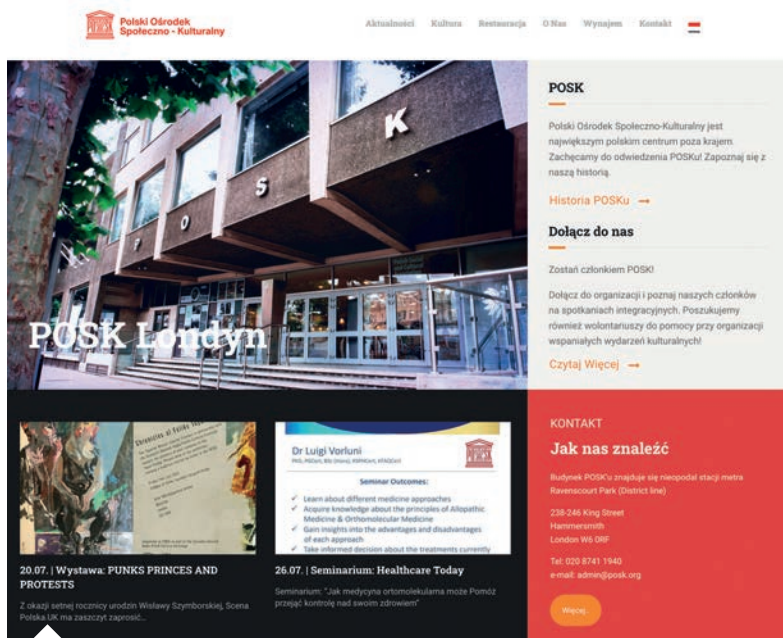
Polski Ośrodek Społeczno - Kulturalny

Aktualności Kultura Restauracja O Nas Wynajem Kontakt

P O S K

POSK Londyn

POSK

Polski Ośrodek Społeczno-Kulturalny jest największym polskim centrum poza krajem. Zachęcamy do odwiedzenia POSKu! Zapoznaj się z naszą historią.

Historia POSKu →

Dołącz do nas

Zostań członkiem POSK!

Dołącz do organizacji i poznaj naszych członków na spotkaniach integracyjnych. Poszukujemy również wolontariuszy do pomocy przy organizacji wspaniałych wydarzeń kulturalnych!

Czytaj Więcej →

Dr Luigi Vorluni

Seminar Outcomes:

Learn about different medicine approaches
Acquire knowledge about the principles of Allopathic Medicine & Orthomolecular Medicine
Gain insights into the advantages and disadvantages of each approach
Take informed decision about the treatments currently

20.07. | Wystawa: PUNKS PRINCES AND PROTESTS

Z okazji setnej rocznicy urodzin Wisławy Szymborskiej, Scena Polska UK ma zaszczyt zaprosić...

26.07. | Seminarium: Healthcare Today

Seminarium: "Jak medycyna ortomolekularna może Pomóż przejąć kontrolę nad swoim zdrowiem"

KONTAKT

Jak nas znaleźć

Budynek POSK'u znajduje się nieopodal stacji metra Ravenscourt Park (District line)

238-246 King Street
Hammersmith
London W6 0RF

Tel: 020 8741 1940
e-mail: admin@posk.org

Więcej